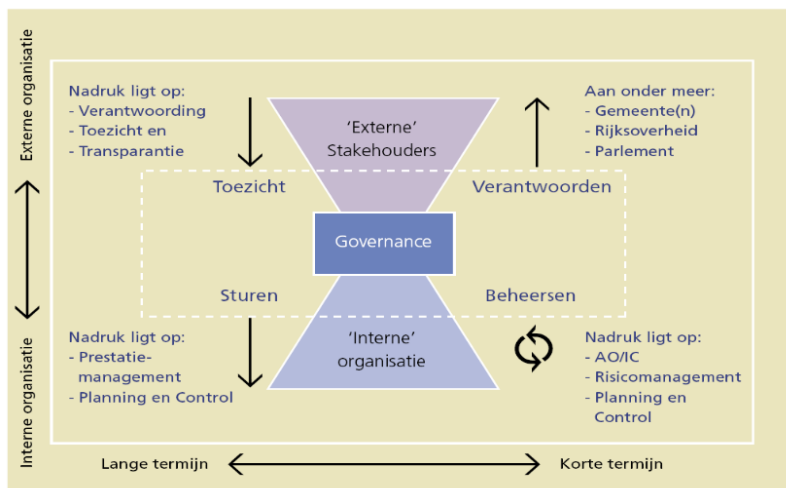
Externe organisatie

Interne organisatie

Nadruk ligt op:
- Verantwoording
- Toezicht en
- Transparantie

'Externe' Stakehouders

Aan onder meer:
- Gemeente(n)
- Rijksoverheid
- Parlement

Toezicht

Verantwoorden

Governance

Sturen

Beheersen

'Interne' organisatie

Nadruk ligt op:
- Prestatiemanagement
- Planning en Control

Nadruk ligt op:
- AO/IC
- Risicomanagement
- Planning en Control

Lange termijn

Korte termijn